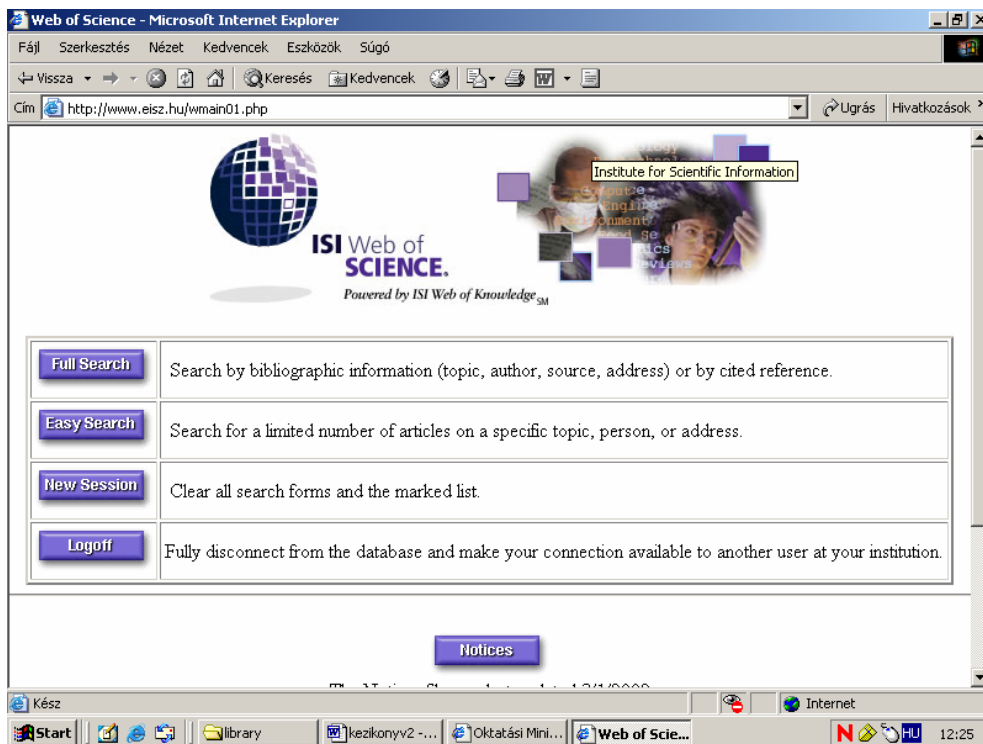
Web of Science - Microsoft Internet Explorer

Fájl Szerkesztés Nézet Kedvencek Eszközök Súgó

Vissza Keresés Kedvencek

Cím http://www.eisz.hu/wmain01.php Ugrás Hivatkozások

Institute for Scientific Information

ISI Web of SCIENCE.

Powered by ISI Web of Knowledge$_{SM}$

| | |
|---|---|
| Full Search | Search by bibliographic information (topic, author, source, address) or by cited reference. |
| Easy Search | Search for a limited number of articles on a specific topic, person, or address. |
| New Session | Clear all search forms and the marked list. |
| Logoff | Fully disconnect from the database and make your connection available to another user at your institution. |

Notices

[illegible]

Kész Internet

Start library kezikonyv2 -... Oktatási Mini... Web of Scie... HU 12:25